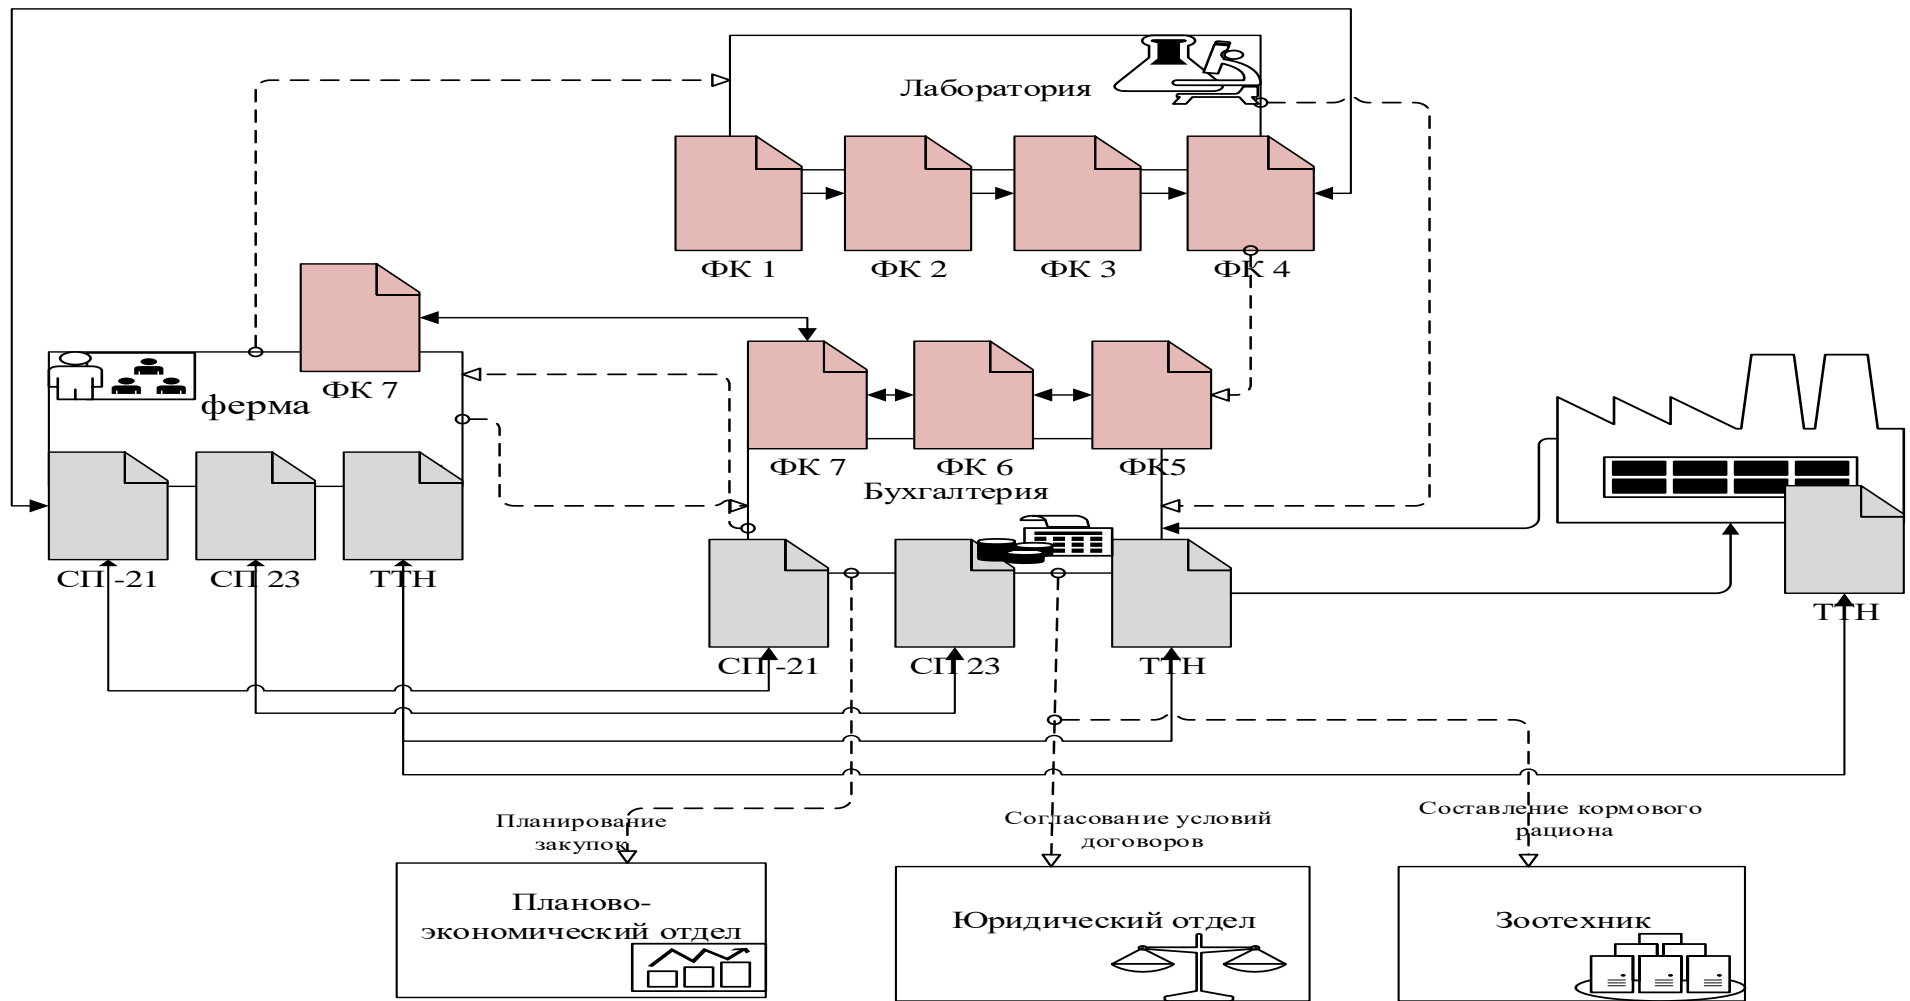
Лаборатория

ФК 1

ФК 2

ФК 3

ФК 4

ФК 7

ферма

ФК 7

ФК 6

ФК5

Бухгалтерия

СП -21

СП 23

ТТН

СП -21

СП 23

ТТН

ТТН

Планирование закупок

Согласование условий договоров

Составление кормового рациона

Планово-экономический отдел

Юридический отдел

Зоотехник